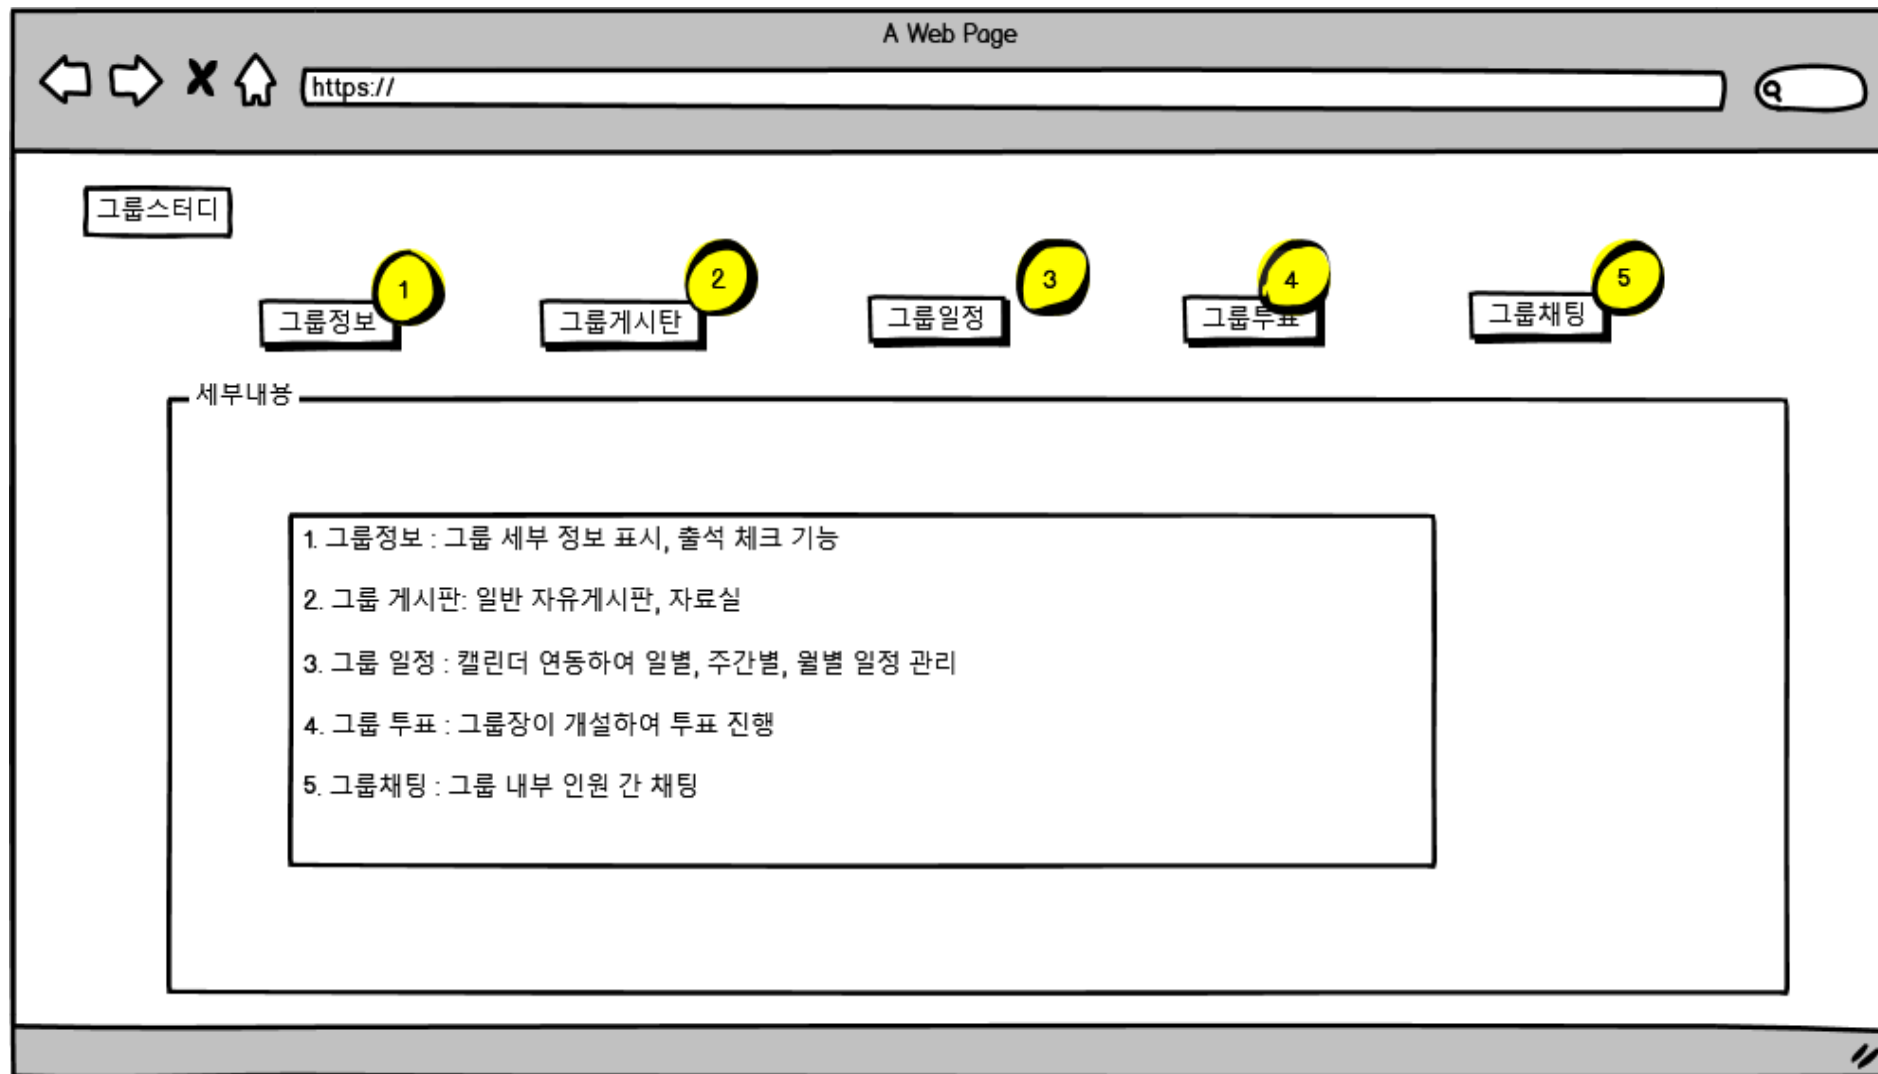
A Web Page

https://

그룹스터디

그룹정보 1

그룹게시탄 2

그룹일정 3

그룹투표 4

그룹채팅 5

세부내용

1. 그룹정보 : 그룹 세부 정보 표시, 출석 체크 기능

2. 그룹 게시판: 일반 자유게시판, 자료실

3. 그룹 일정 : 캘린더 연동하여 일별, 주간별, 월별 일정 관리

4. 그룹 투표 : 그룹장이 개설하여 투표 진행

5. 그룹채팅 : 그룹 내부 인원 간 채팅